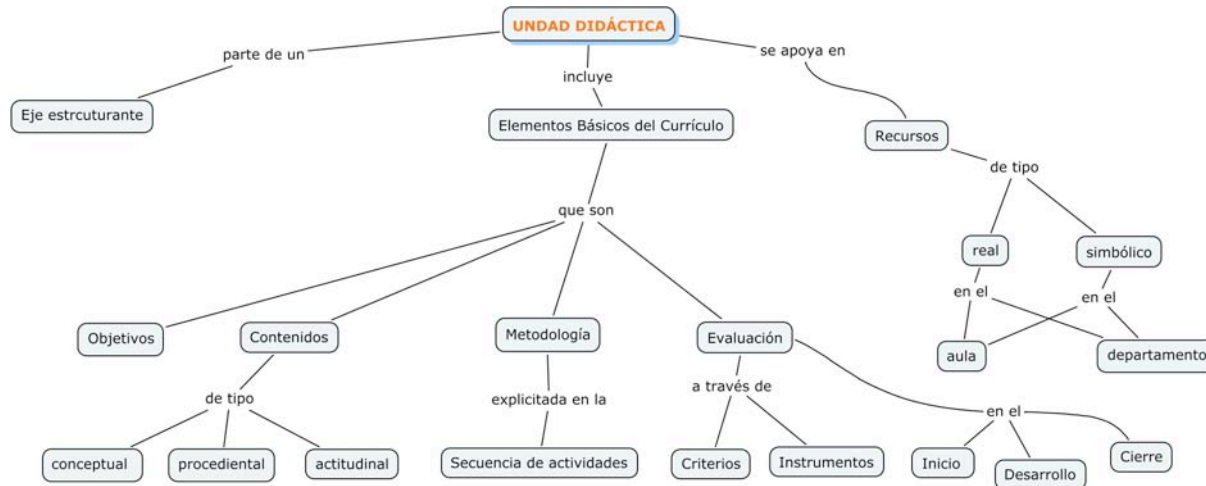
UNDAD DIDÁCTICA

parte de un

Eje estrcuturante

incluye

Elementos Básicos del Currículo

se apoya en

Recursos

de tipo

real

simbólico

en el

en el

aula

departamento

que son

Objetivos

Contenidos

de tipo

conceptual

procediental

actitudinal

Metodología

explicitada en la

Secuencia de actividades

Evaluación

a través de

Criterios

Instrumentos

en el

Inicio

Desarrollo

Cierre